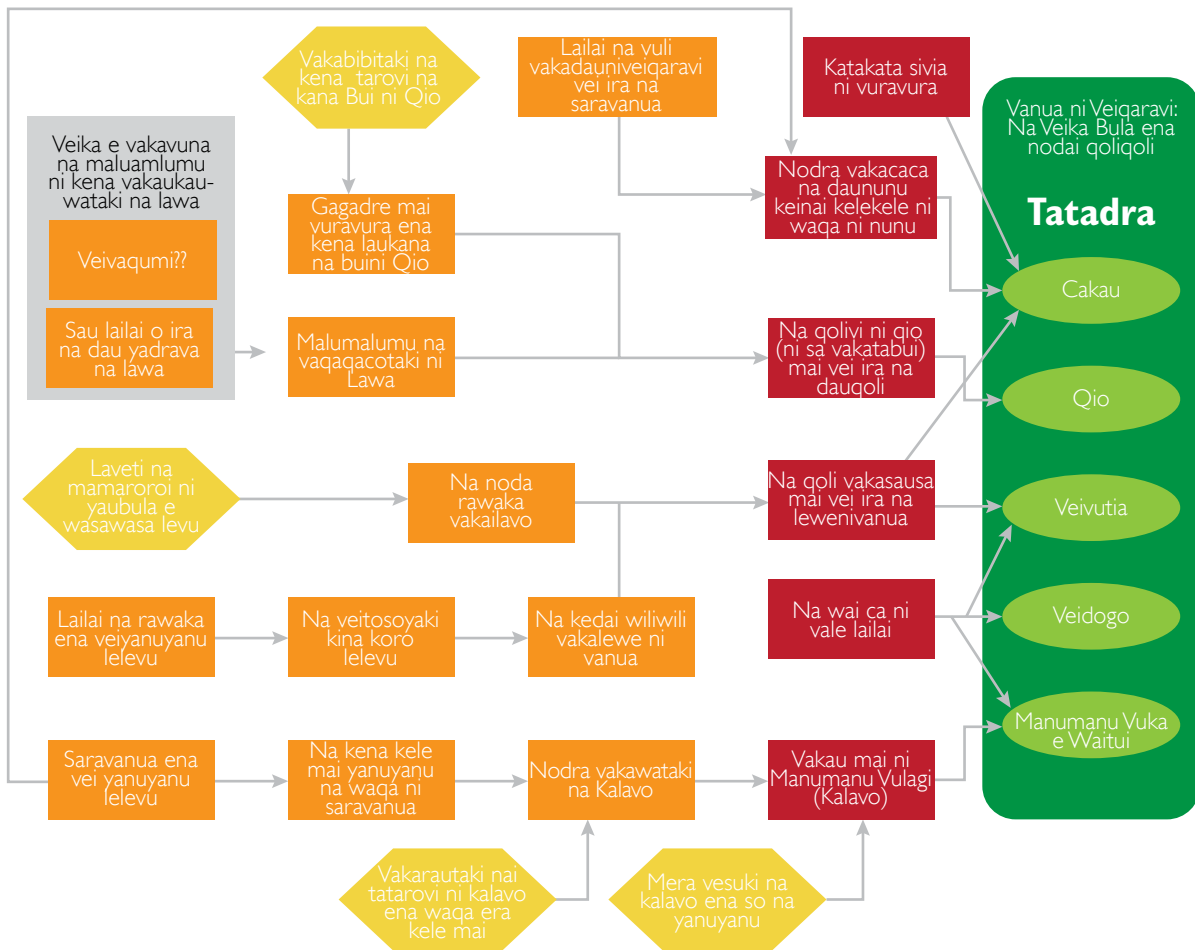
Vakabibitaki na kena tarovi na kana Bui ni Qio

Lailai na vuli vakadauniveiqaravi vei ira na saravanua

Katakata sivia ni vuravura

Vanua ni Veiqaravi: Na Veika Bula ena nodai qoliqoli

Tatadra

Veika e vakavuna na maluamlumu ni kena vakaukauwataki na lawa

Veivaqumi??

Sau lailai o ira na dau yadrava na lawa

Gagadre mai vuravura ena kena laukana na buini Qio

Malumalumu na vaqaqacotaki ni Lawa

Nodra vakacaca na daununu keinai kelekele ni waqa ni nunu

Na qolivi ni qio (ni sa vakatabui) mai vei ira na dauqoli

Cakau

Qio

Laveti na mamaroroi ni yaubula e wasawasa levu

Na noda rawaka vakailavo

Na qoli vakasausa mai vei ira na lewenivanua

Veivutia

Lailai na rawaka ena veiyanuyanu lelevu

Na veitosoyaki kina koro lelevu

Na kedai wiliwili vakalewe ni vanua

Na wai ca ni vale lailai

Veidogo

Manumanu Vuka e Waitui

Saravanua ena vei yanuyanu lelevu

Na kena kele mai yanuyanu na waqa ni saravanua

Nodra vakawataki na Kalavo

Vakau mai ni Manumanu Vulagi (Kalavo)

Vakarautaki nai tatarovi ni kalavo ena waqa era kele mai

Mera vesuki na kalavo ena so na yanuyanu